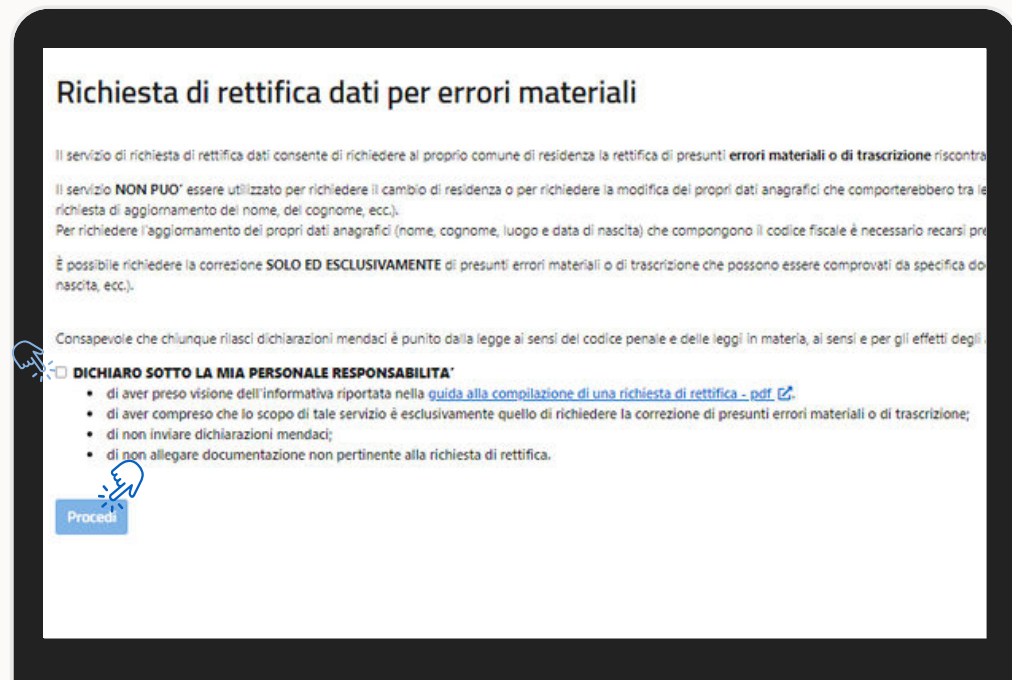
Richiesta di rettifica dati per errori materiali

Il servizio di richiesta di rettifica dati consente di richiedere al proprio comune di residenza la rettifica di presunti **errori materiali o di trascrizione** riscontra

Il servizio **NON PUO'** essere utilizzato per richiedere il cambio di residenza o per richiedere la modifica dei propri dati anagrafici che comporterebbero tra le richiesta di aggiornamento del nome, del cognome, ecc.).
Per richiedere l'aggiornamento dei propri dati anagrafici (nome, cognome, luogo e data di nascita) che compongono il codice fiscale è necessario recarsi pre

È possibile richiedere la correzione **SOLO ED ESCLUSIVAMENTE** di presunti errori materiali o di trascrizione che possono essere comprovati da specifica do nascita, ecc.).

Consapevole che chiunque rilasci dichiarazioni mendaci è punito dalla legge ai sensi del codice penale e delle leggi in materia, ai sensi e per gli effetti degli

**DICHIARO SOTTO LA MIA PERSONALE RESPONSABILITA'**
- di aver preso visione dell'informativa riportata nella guida alla compilazione di una richiesta di rettifica - pdf.
- di aver compreso che lo scopo di tale servizio è esclusivamente quello di richiedere la correzione di presunti errori materiali o di trascrizione;
- di non inviare dichiarazioni mendaci;
- di non allegare documentazione non pertinente alla richiesta di rettifica.

Procedi